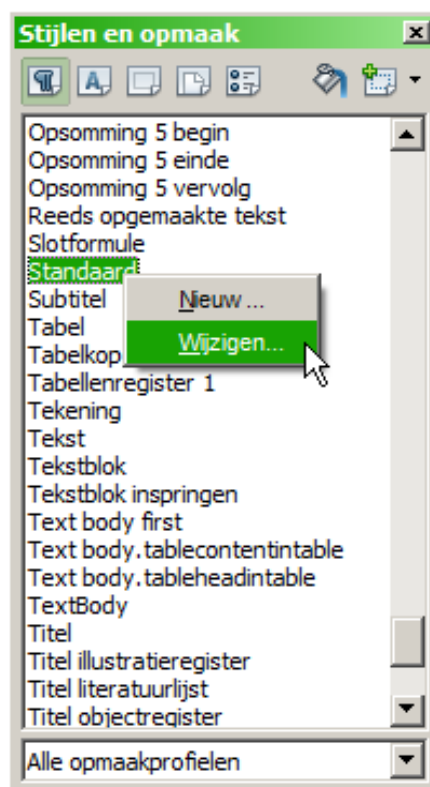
Stijlen en opmaak

Opsomming 5 begin
Opsomming 5 einde
Opsomming 5 vervolg
Reeds opgemaakte tekst
Slotformule
Standaard
Subtitel
Tabel
Tabelkop
Tabellenregister 1
Tekening
Tekst
Tekstblok
Tekstblok inspringen
Text body first
Text body.tablecontentintable
Text body.tableheadintable
TextBody
Titel
Titel illustratieregister
Titel literatuurlijst
Titel objectregister

Nieuw ...
Wijzigen...

Alle opmaakprofielen